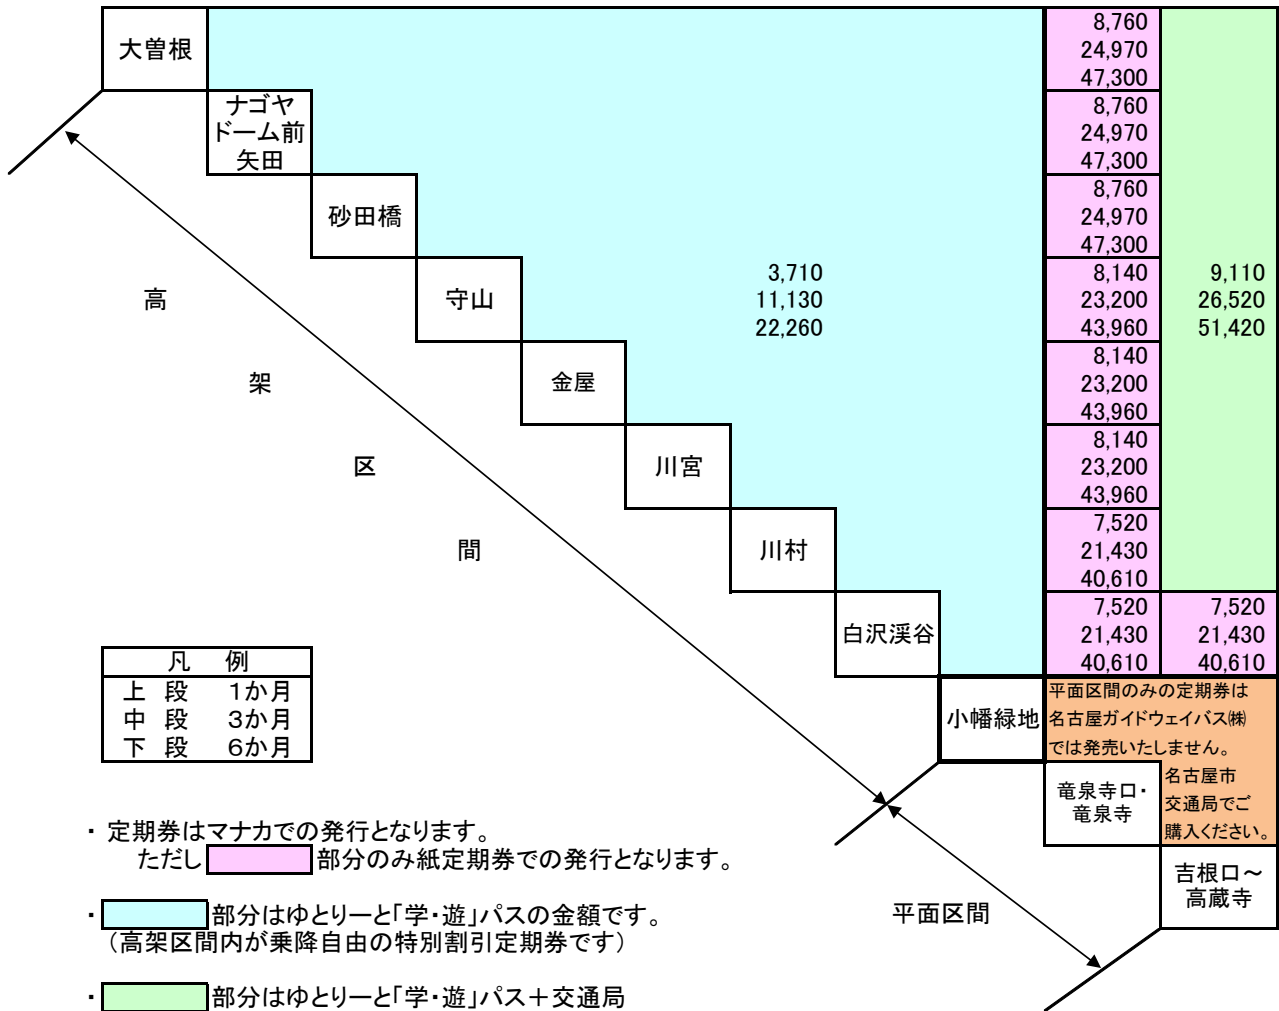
大曽根

ナゴヤドーム前矢田

砂田橋

守山

金屋

川宮

川村

白沢渓谷

小幡緑地

竜泉寺口・竜泉寺

吉根口～高蔵寺

高

架

区

間

平面区間

3,710
11,130
22,260

| | |
|---|---|
| 8,760<br>24,970<br>47,300 | |
| 8,760<br>24,970<br>47,300 | |
| 8,760<br>24,970<br>47,300 | |
| 8,140<br>23,200<br>43,960 | 9,110<br>26,520<br>51,420 |
| 8,140<br>23,200<br>43,960 | |
| 8,140<br>23,200<br>43,960 | |
| 7,520<br>21,430<br>40,610 | |
| 7,520<br>21,430<br>40,610 | 7,520<br>21,430<br>40,610 |

平面区間のみの定期券は名古屋ガイドウェイバス㈱では発売いたしません。

名古屋市交通局でご購入ください。

| 凡　例 | |
|---|---|
| 上　段 | 1か月 |
| 中　段 | 3か月 |
| 下　段 | 6か月 |

・ 定期券はマナカでの発行となります。
ただし　　　部分のみ紙定期券での発行となります。

・ 　　　部分はゆとりーと「学・遊」パスの金額です。
（高架区間内が乗降自由の特別割引定期券です）

・ 　　　部分はゆとりーと「学・遊」パス＋交通局